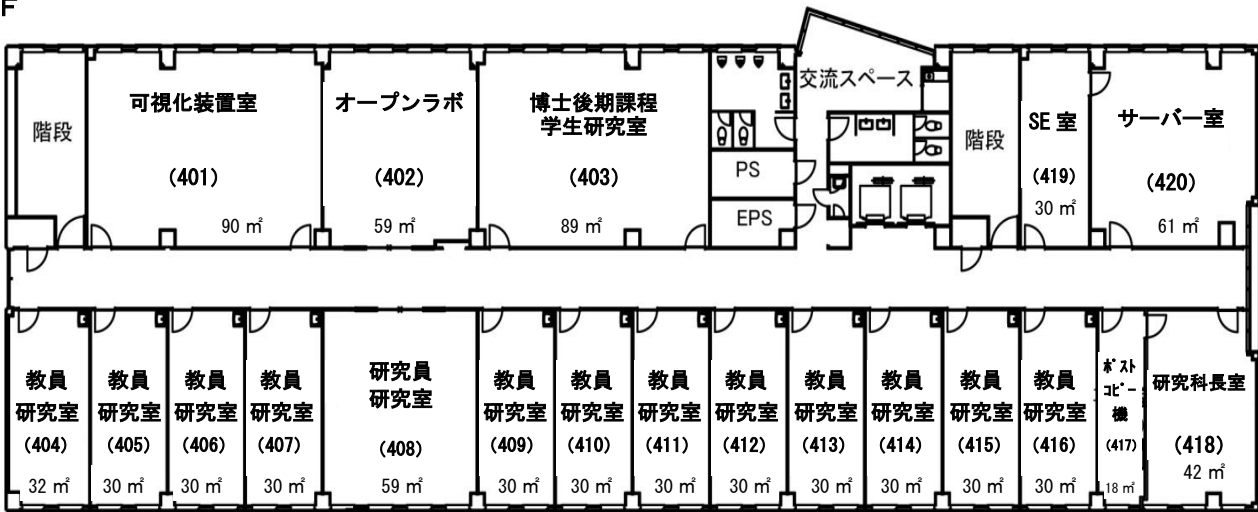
F

階段

可視化装置室
(401)
90 ㎡

オープンラボ
(402)
59 ㎡

博士後期課程学生研究室
(403)
89 ㎡

PS

EPS

交流スペース

階段

SE 室
(419)
30 ㎡

サーバー室
(420)
61 ㎡

教員研究室
(404)
32 ㎡

教員研究室
(405)
30 ㎡

教員研究室
(406)
30 ㎡

教員研究室
(407)
30 ㎡

研究員研究室
(408)
59 ㎡

教員研究室
(409)
30 ㎡

教員研究室
(410)
30 ㎡

教員研究室
(411)
30 ㎡

教員研究室
(412)
30 ㎡

教員研究室
(413)
30 ㎡

教員研究室
(414)
30 ㎡

教員研究室
(415)
30 ㎡

教員研究室
(416)
30 ㎡

ポストコピー機
(417)
18 ㎡

研究科長室
(418)
42 ㎡